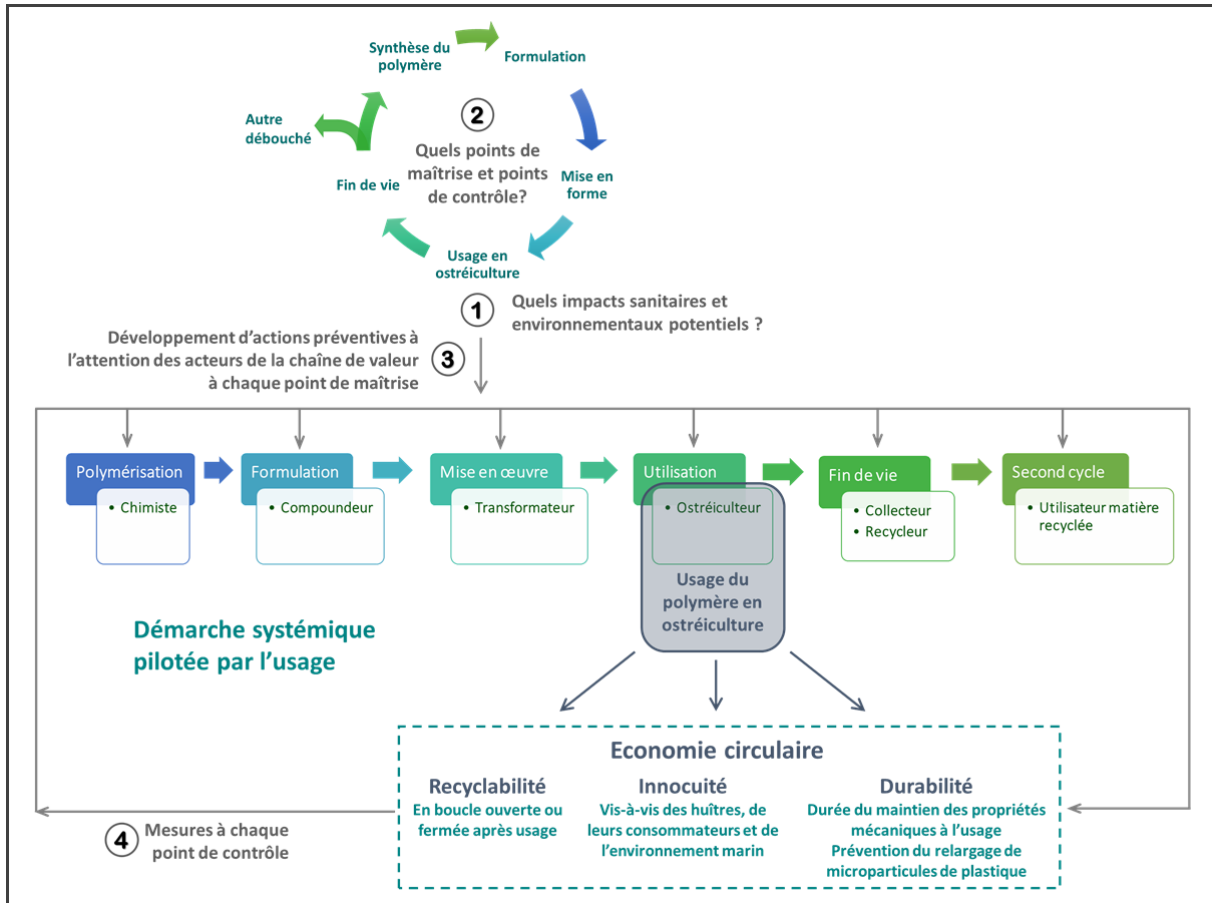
Synthèse du polymère

Formulation

Autre débouché

2

Quels points de maîtrise et points de contrôle?

Mise en forme

Fin de vie

Usage en ostréiculture

1

Quels impacts sanitaires et environnementaux potentiels ?

Développement d'actions préventives à l'attention des acteurs de la chaîne de valeur à chaque point de maîtrise

3

Polymérisation
• Chimiste

Formulation
• Compoundeur

Mise en œuvre
• Transformateur

Utilisation
• Ostréiculteur

Fin de vie
• Collecteur
• Recycleur

Second cycle
• Utilisateur matière recyclée

Usage du polymère en ostréiculture

Démarche systémique pilotée par l'usage

Economie circulaire

Recyclabilité
En boucle ouverte ou fermée après usage

Innocuité
Vis-à-vis des huîtres, de leurs consommateurs et de l'environnement marin

Durabilité
Durée du maintien des propriétés mécaniques à l'usage
Prévention du relargage de microparticules de plastique

4

Mesures à chaque point de contrôle